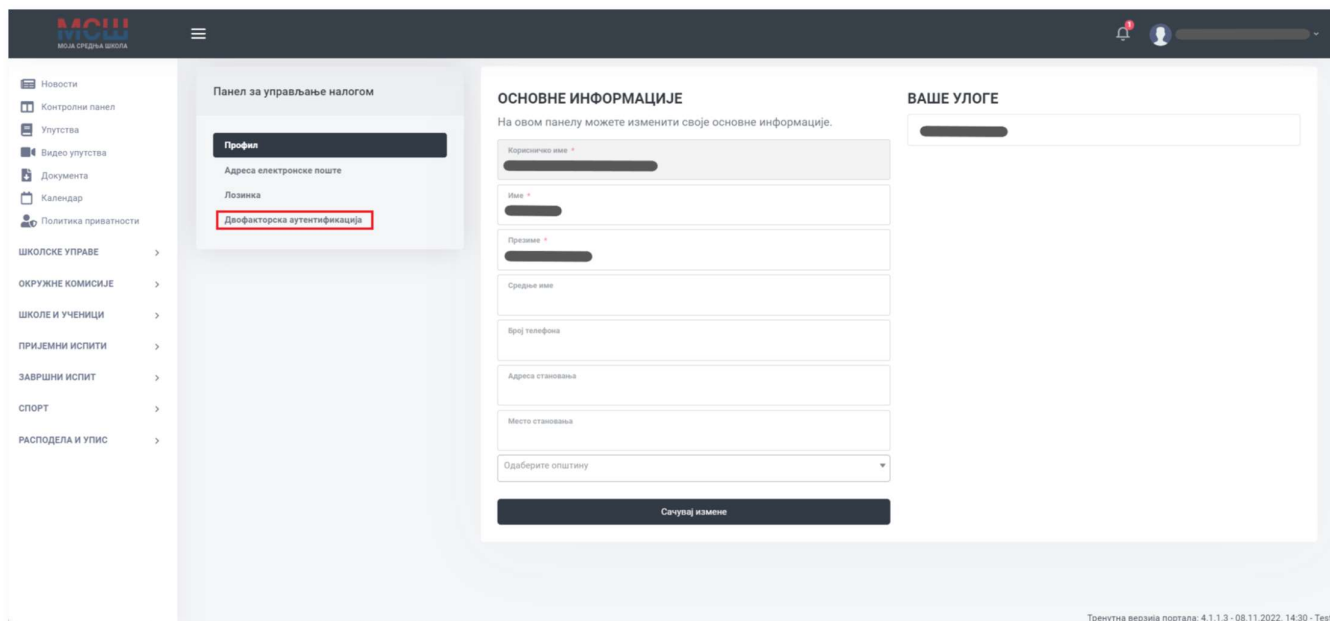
МОШ
МОЈА СРЕДЊА ШКОЛА

1

Новости
Контролни панел
Упутства
Видео упутства
Документа
Календар
Политика приватности
ШКОЛСКЕ УПРАВЕ
ОКРУЖНЕ КОМИСИЈЕ
ШКОЛЕ И УЧЕНИЦИ
ПРИЈЕМНИ ИСПИТИ
ЗАВРШНИ ИСПИТ
СПОРТ
РАСПОДЕЛА И УПИС

Панел за управљање налогом

Профил
Адреса електронске поште
Лозинка
Двофакторска аутентификација

ОСНОВНЕ ИНФОРМАЦИЈЕ
На овом панелу можете изменити своје основне информације.

Корисничко име *
Име *
Презиме *
Средње име
Број телефона
Адреса становања
Место становања
Одаберите општину

Сачувај измене

ВАШЕ УЛОГЕ

Тренутна верзија портала: 4.1.1.3 - 08.11.2022. 14:30 - Tes